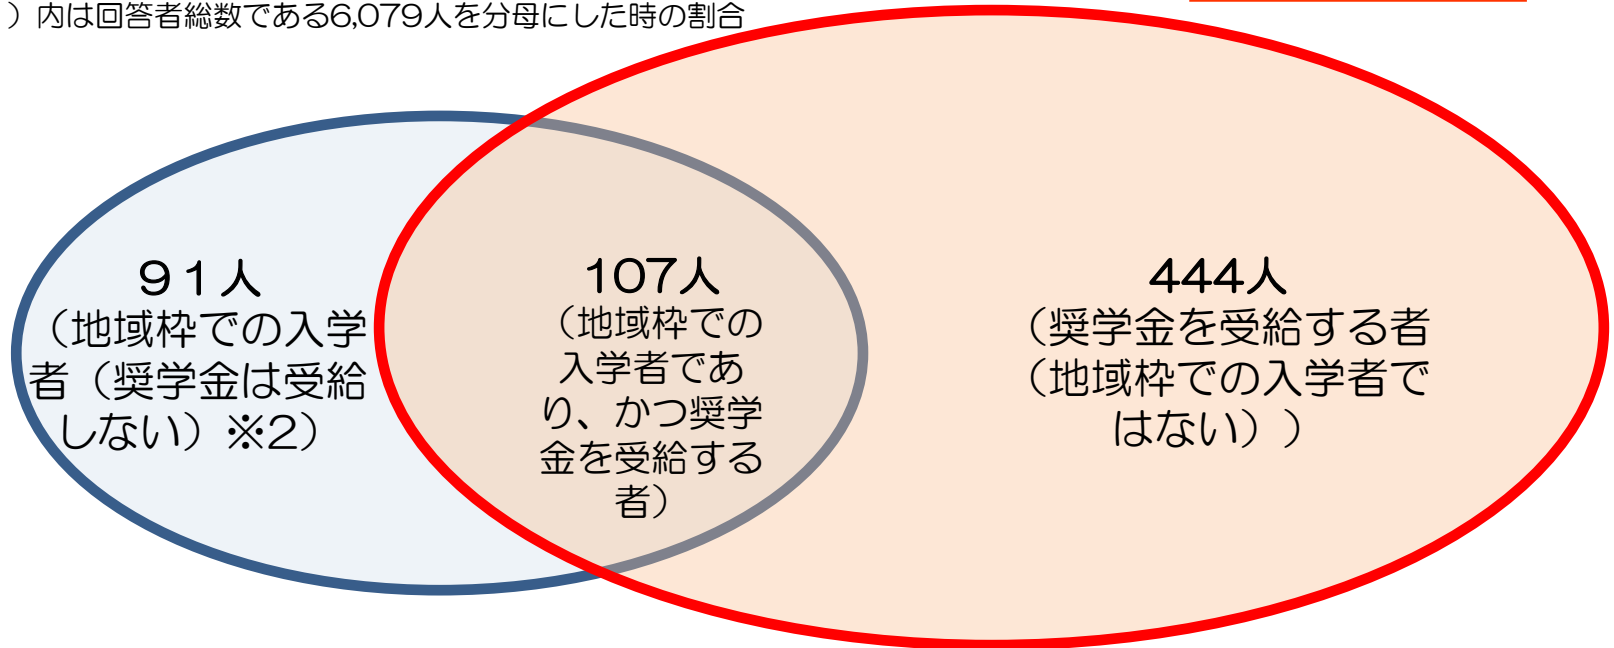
）内は回答者総数である6,079人を分母にした時の割合

９１人
（地域枠での入学者（奨学金は受給しない）※2）

107人
（地域枠での入学者であり、かつ奨学金を受給する者）

444人
（奨学金を受給する者（地域枠での入学者ではない））